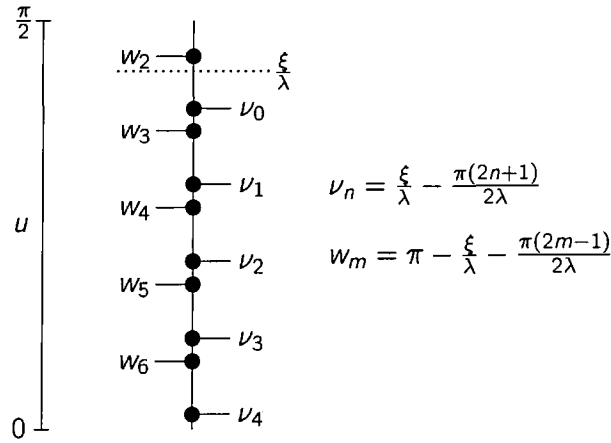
$\frac{\pi}{2}$

$w_2$

$\frac{\xi}{\lambda}$

$\nu_0$

$w_3$

$\nu_1$

$w_4$

$u$

$\nu_2$

$w_5$

$\nu_3$

$w_6$

$\nu_4$

0

$\nu_n = \frac{\xi}{\lambda} - \frac{\pi(2n+1)}{2\lambda}$

$w_m = \pi - \frac{\xi}{\lambda} - \frac{\pi(2m-1)}{2\lambda}$